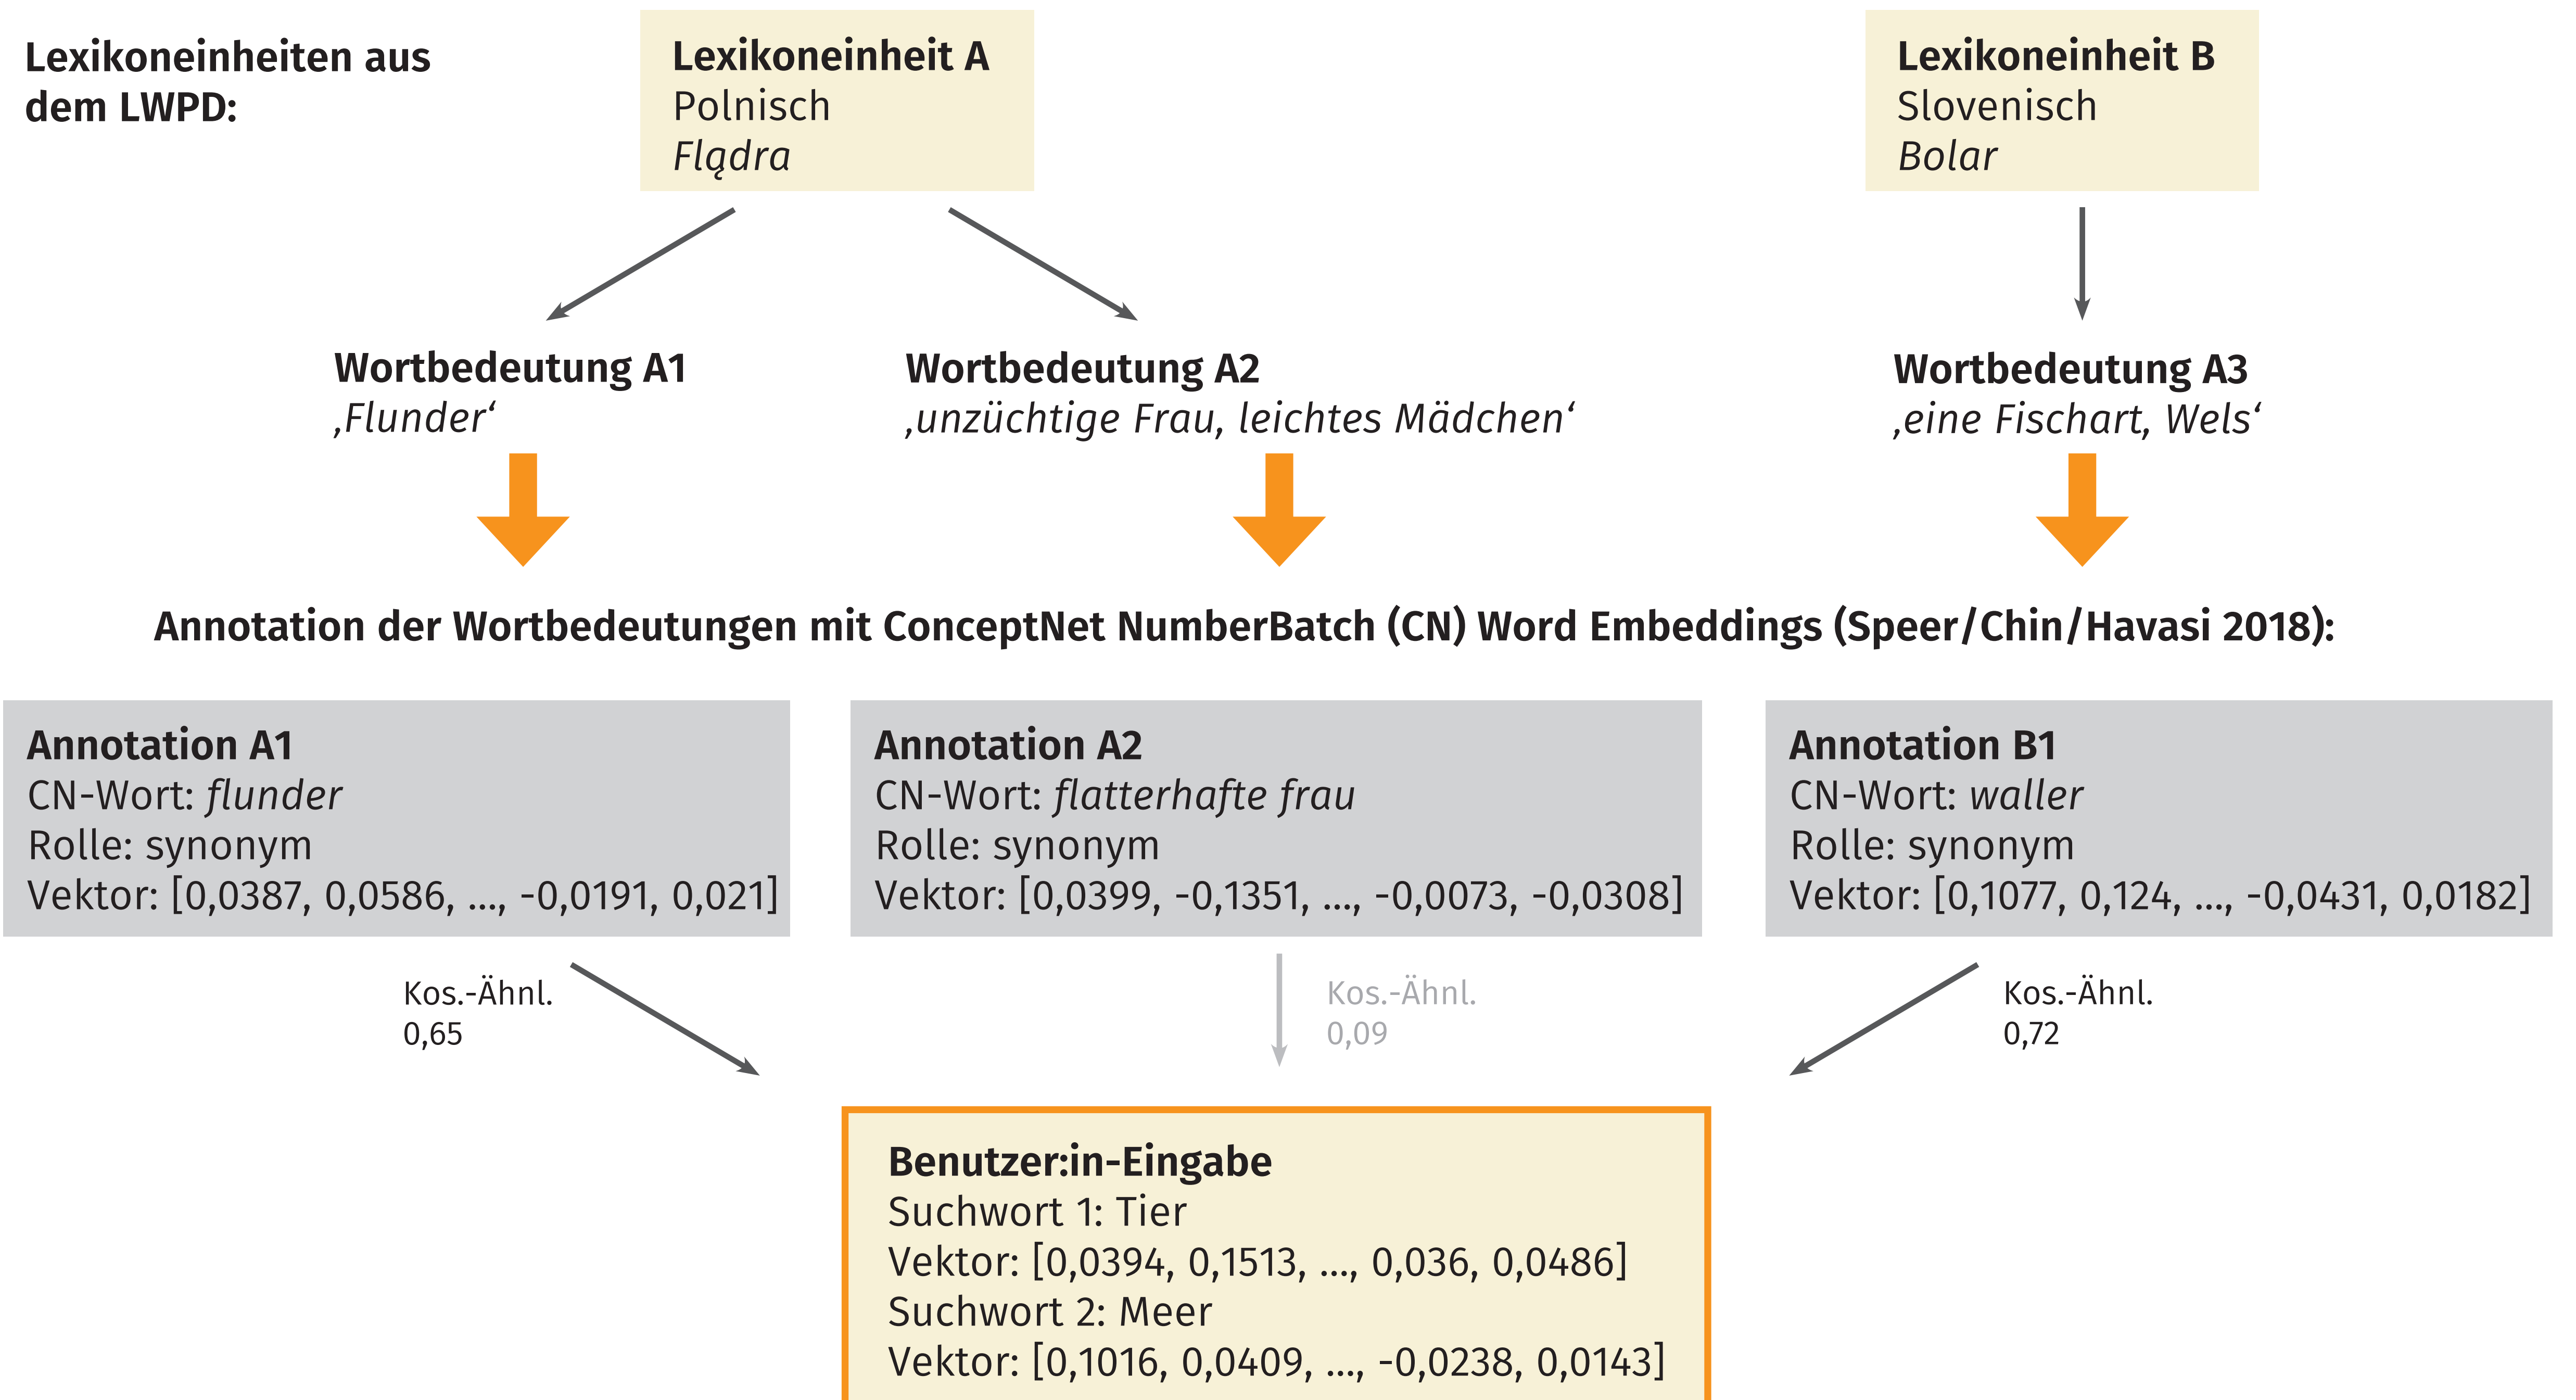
Lexikoneinheiten aus dem LWPD:

Lexikoneinheit A
Polnisch
Flądra

Lexikoneinheit B
Slovenisch
Bolar

Wortbedeutung A1
‚Flunder'

Wortbedeutung A2
‚unzüchtige Frau, leichtes Mädchen'

Wortbedeutung A3
‚eine Fischart, Wels'

Annotation der Wortbedeutungen mit ConceptNet NumberBatch (CN) Word Embeddings (Speer/Chin/Havasi 2018):

Annotation A1
CN-Wort: flunder
Rolle: synonym
Vektor: [0,0387, 0,0586, ..., -0,0191, 0,021]

Annotation A2
CN-Wort: flatterhafte frau
Rolle: synonym
Vektor: [0,0399, -0,1351, ..., -0,0073, -0,0308]

Annotation B1
CN-Wort: waller
Rolle: synonym
Vektor: [0,1077, 0,124, ..., -0,0431, 0,0182]

Kos.-Ähnl.
0,65

Kos.-Ähnl.
0,09

Kos.-Ähnl.
0,72

Benutzer:in-Eingabe
Suchwort 1: Tier
Vektor: [0,0394, 0,1513, ..., 0,036, 0,0486]
Suchwort 2: Meer
Vektor: [0,1016, 0,0409, ..., -0,0238, 0,0143]